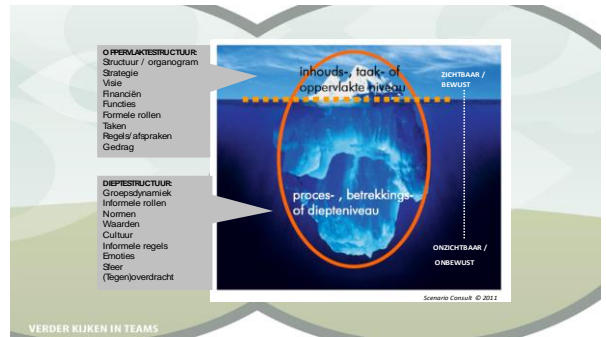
OPPERVLAKTESTRUCTUUR:
Structuur / organogram
Strategie
Visie
Financiën
Functies
Formele rollen
Taken
Regels/afspraken
Gedrag

inhouds-, taak- of oppervlakte niveau

ZICHTBAAR / BEWUST

DIEPTESTRUCTUUR:
Groepsdynamiek
Informele rollen
Normen
Waarden
Cultuur
Informele regels
Emoties
Sfeer
(Tegen)overdracht

proces-, betrekkings- of diepteniveau

ONZICHTBAAR / ONBEWUST

Scenario Consult © 2011

VERDER KIJKEN IN TEAMS